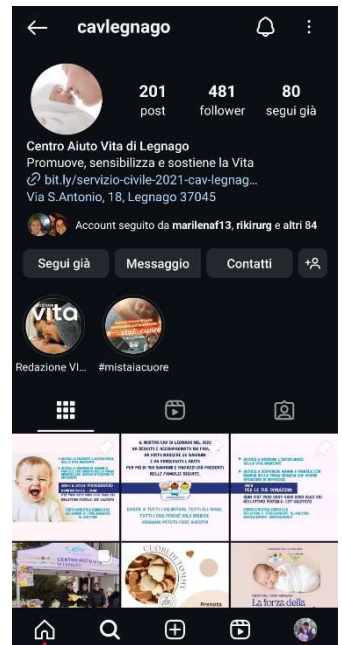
cavlegnago

201 post
481 follower
80 segui già

Centro Aiuto Vita di Legnago
Promuove, sensibilizza e sostiene la Vita
bit.ly/servizio-civile-2021-cav-legnag...
Via S.Antonio, 18, Legnago 37045

Account seguito da marilenaf13, rikirurg e altri 84

Segui già
Messaggio
Contatti

vita
Redazione VI...
#mistaiacuore

CENTRO AIUTO VITA
CUORI DI CUORE
Prenota
La forza della
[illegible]